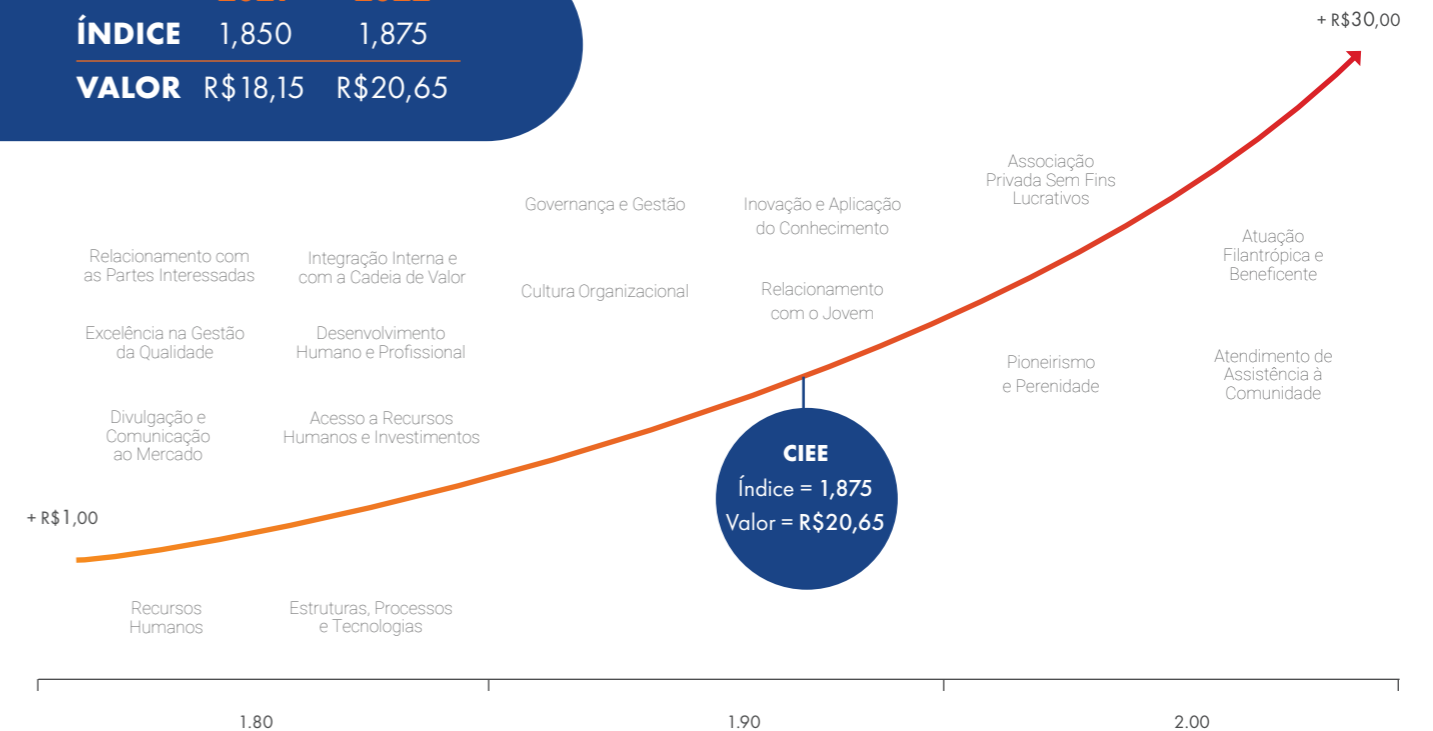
| | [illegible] | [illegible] |
|---|---|---|
| ÍNDICE | 1,850 | 1,875 |
| VALOR | R$18,15 | R$20,65 |

+ R$30,00

Associação Privada Sem Fins Lucrativos

Governança e Gestão

Inovação e Aplicação do Conhecimento

Relacionamento com as Partes Interessadas

Integração Interna e com a Cadeia de Valor

Atuação Filantrópica e Beneficente

Cultura Organizacional

Relacionamento com o Jovem

Excelência na Gestão da Qualidade

Desenvolvimento Humano e Profissional

Pioneirismo e Perenidade

Atendimento de Assistência à Comunidade

Divulgação e Comunicação ao Mercado

Acesso a Recursos Humanos e Investimentos

CIEE
Índice = 1,875
Valor = R$20,65

+ R$1,00

Recursos Humanos

Estruturas, Processos e Tecnologias

1.80

1.90

2.00